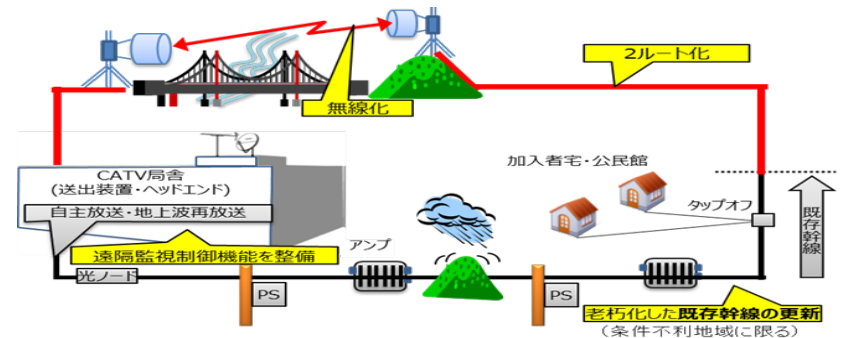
2ルート化

無線化

CATV局舎
(送出装置・ヘッドエンド)
自主放送・地上波再放送

加入者宅・公民館

タップオフ

既存幹線

遠隔監視制御機能を整備

アンプ

光ノード

PS

PS

老朽化した既存幹線の更新
(条件不利地域に限る)